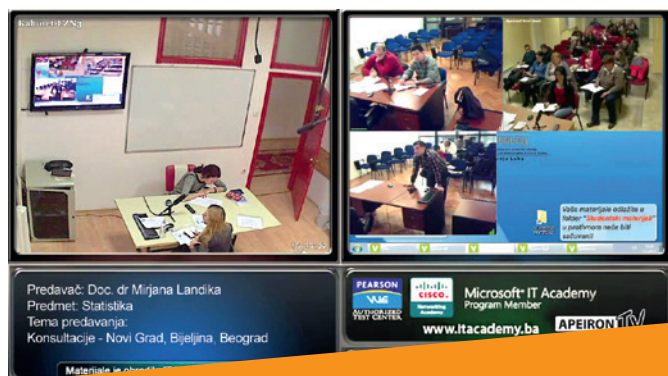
Kabinet FZNJ

Vaše materijale ostavite u folder "Studentski materijal" u protivnom neće biti sačuvani!

Predavač: Doc. dr Mirjana Landika
Predmet: Statistika
Tema predavanja:
Konsultacije - Novi Grad, Bijeljina, Beograd

Materijale je obradi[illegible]

PEARSON
VUE
AUTHORIZED TEST CENTER

CISCO
Networking Academy

Microsoft® IT Academy
Program Member

www.itacademy.ba

APEIRON TV